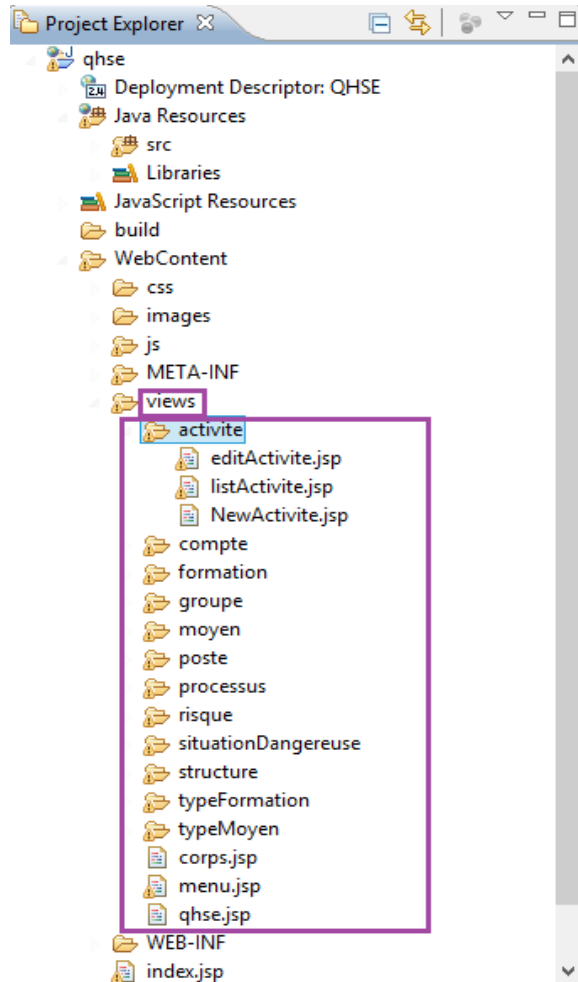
Project Explorer

qhse
Deployment Descriptor: QHSE
Java Resources
src
Libraries
JavaScript Resources
build
WebContent
css
images
js
META-INF
views
activite
editActivite.jsp
listActivite.jsp
NewActivite.jsp
compte
formation
groupe
moyen
poste
processus
risque
situationDangereuse
structure
typeFormation
typeMoyen
corps.jsp
menu.jsp
qhse.jsp
WEB-INF
index.jsp